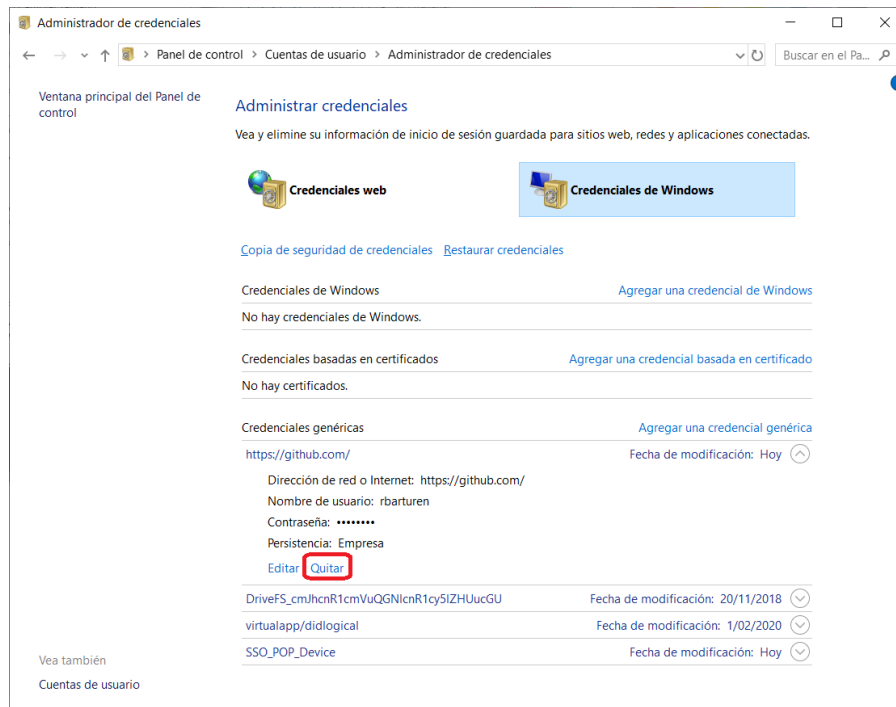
Administrador de credenciales

Panel de control > Cuentas de usuario > Administrador de credenciales

Buscar en el Pa...

Ventana principal del Panel de control

Administrar credenciales

Vea y elimine su información de inicio de sesión guardada para sitios web, redes y aplicaciones conectadas.

Credenciales web

Credenciales de Windows

Copia de seguridad de credenciales Restaurar credenciales

Credenciales de Windows Agregar una credencial de Windows

No hay credenciales de Windows.

Credenciales basadas en certificados Agregar una credencial basada en certificado

No hay certificados.

Credenciales genéricas Agregar una credencial genérica

https://github.com/ Fecha de modificación: Hoy

Dirección de red o Internet: https://github.com/
Nombre de usuario: rbarturen
Contraseña: ••••••••
Persistencia: Empresa

Editar Quitar

DriveFS_cmJhcnR1cmVuQGNlcnR1cy5lZHUucGU Fecha de modificación: 20/11/2018

virtualapp/didlogical Fecha de modificación: 1/02/2020

SSO_POP_Device Fecha de modificación: Hoy

Vea también

Cuentas de usuario